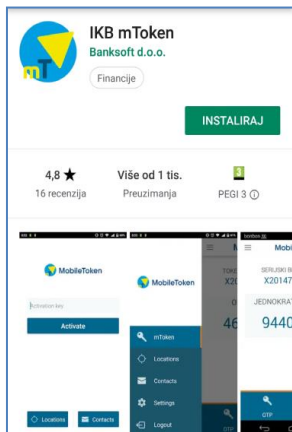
mT

IKB mToken

Banksoft d.o.o.

Financije

INSTALIRAJ

4,8 ★

16 recenzija

Više od 1 tis.

Preuzimanja

3

PEGI 3 ⓘ

MobileToken

Aktivacijski ključ

Activate

Locations

Contacts

MobileToken

mToken

Locations

Contacts

Settings

Logout

TOKE

X20

46

OTP

Mobi

SERIJSKI B

X20147

JEDNOKRAT

9440

OTP